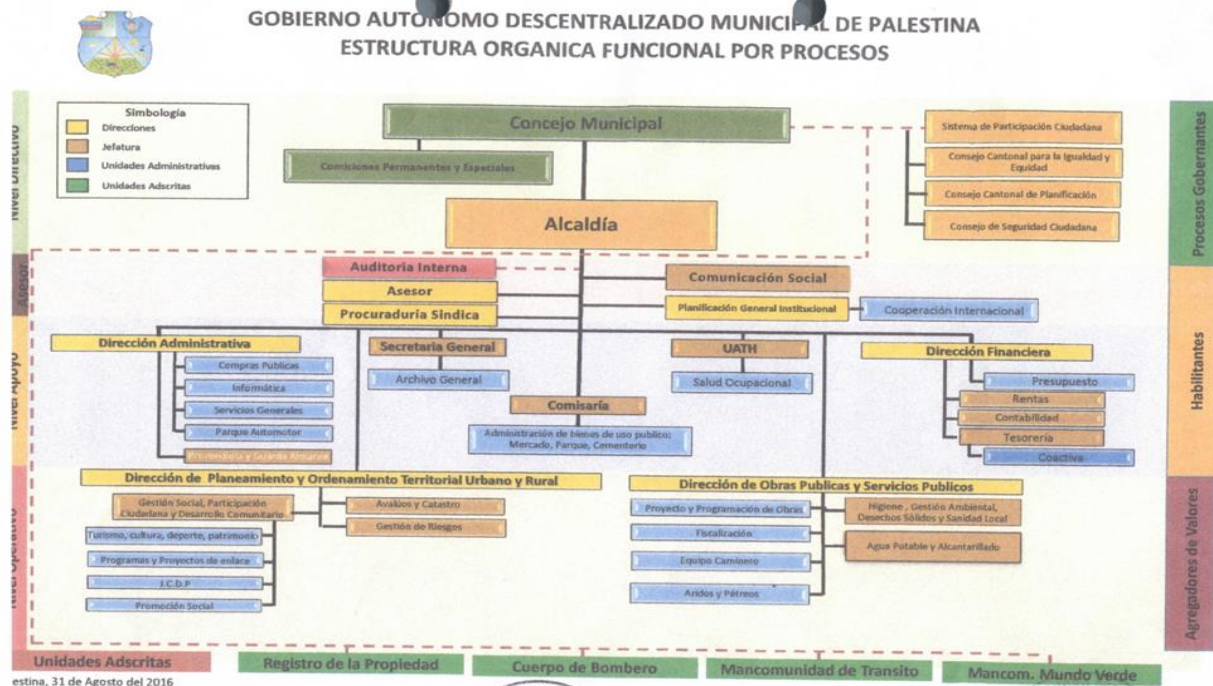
GOBIERNO AUTONOMO DESCENTRALIZADO MUNICIPAL DE PALESTINA
ESTRUCTURA ORGANICA FUNCIONAL POR PROCESOS

Nivel Directivo
Asesor
Nivel Apoyo
Nivel Operativo

Simbología
Direcciones
Jefatura
Unidades Administrativas
Unidades Adscritas

Concejo Municipal
Comisiones Permanentes y Especiales
Alcaldía

Sistema de Participación Ciudadana
Consejo Cantonal para la Igualdad y Equidad
Consejo Cantonal de Planificación
Consejo de Seguridad Ciudadana

Procesos Gobernantes

Auditoria Interna
Asesor
Procuraduría Sindica
Comunicación Social
Planificación General Institucional
Cooperación Internacional

Dirección Administrativa
Compras Publicas
Informática
Servicios Generales
Parque Automotor
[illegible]

Secretaria General
Archivo General

Comisaría
Administración de bienes de uso publico: Mercado, Parque, Cementerio

UATH
Salud Ocupacional

Dirección Financiera
Presupuesto
Rentas
Contabilidad
Tesorería
Coactiva

Habilitantes

Dirección de Planeamiento y Ordenamiento Territorial Urbano y Rural
Gestión Social, Participación Ciudadana y Desarrollo Comunitario
Turismo, cultura, deporte, patrimonio
Programas y Proyectos de enlace
J.C.D.P
Promoción Social
Avalúos y Catastro
Gestión de Riesgos

Dirección de Obras Publicas y Servicios Publicos
Proyecto y Programación de Obras
Fiscalización
Equipo Caminero
Aridos y Pétreos
Higiene , Gestión Ambiental, Desechos Sólidos y Sanidad Local
Agua Potable y Alcantarillado

Agregadores de Valores

Unidades Adscritas
Registro de la Propiedad
Cuerpo de Bombero
Mancomunidad de Transito
Mancom. Mundo Verde

estina, 31 de Agosto del 2016